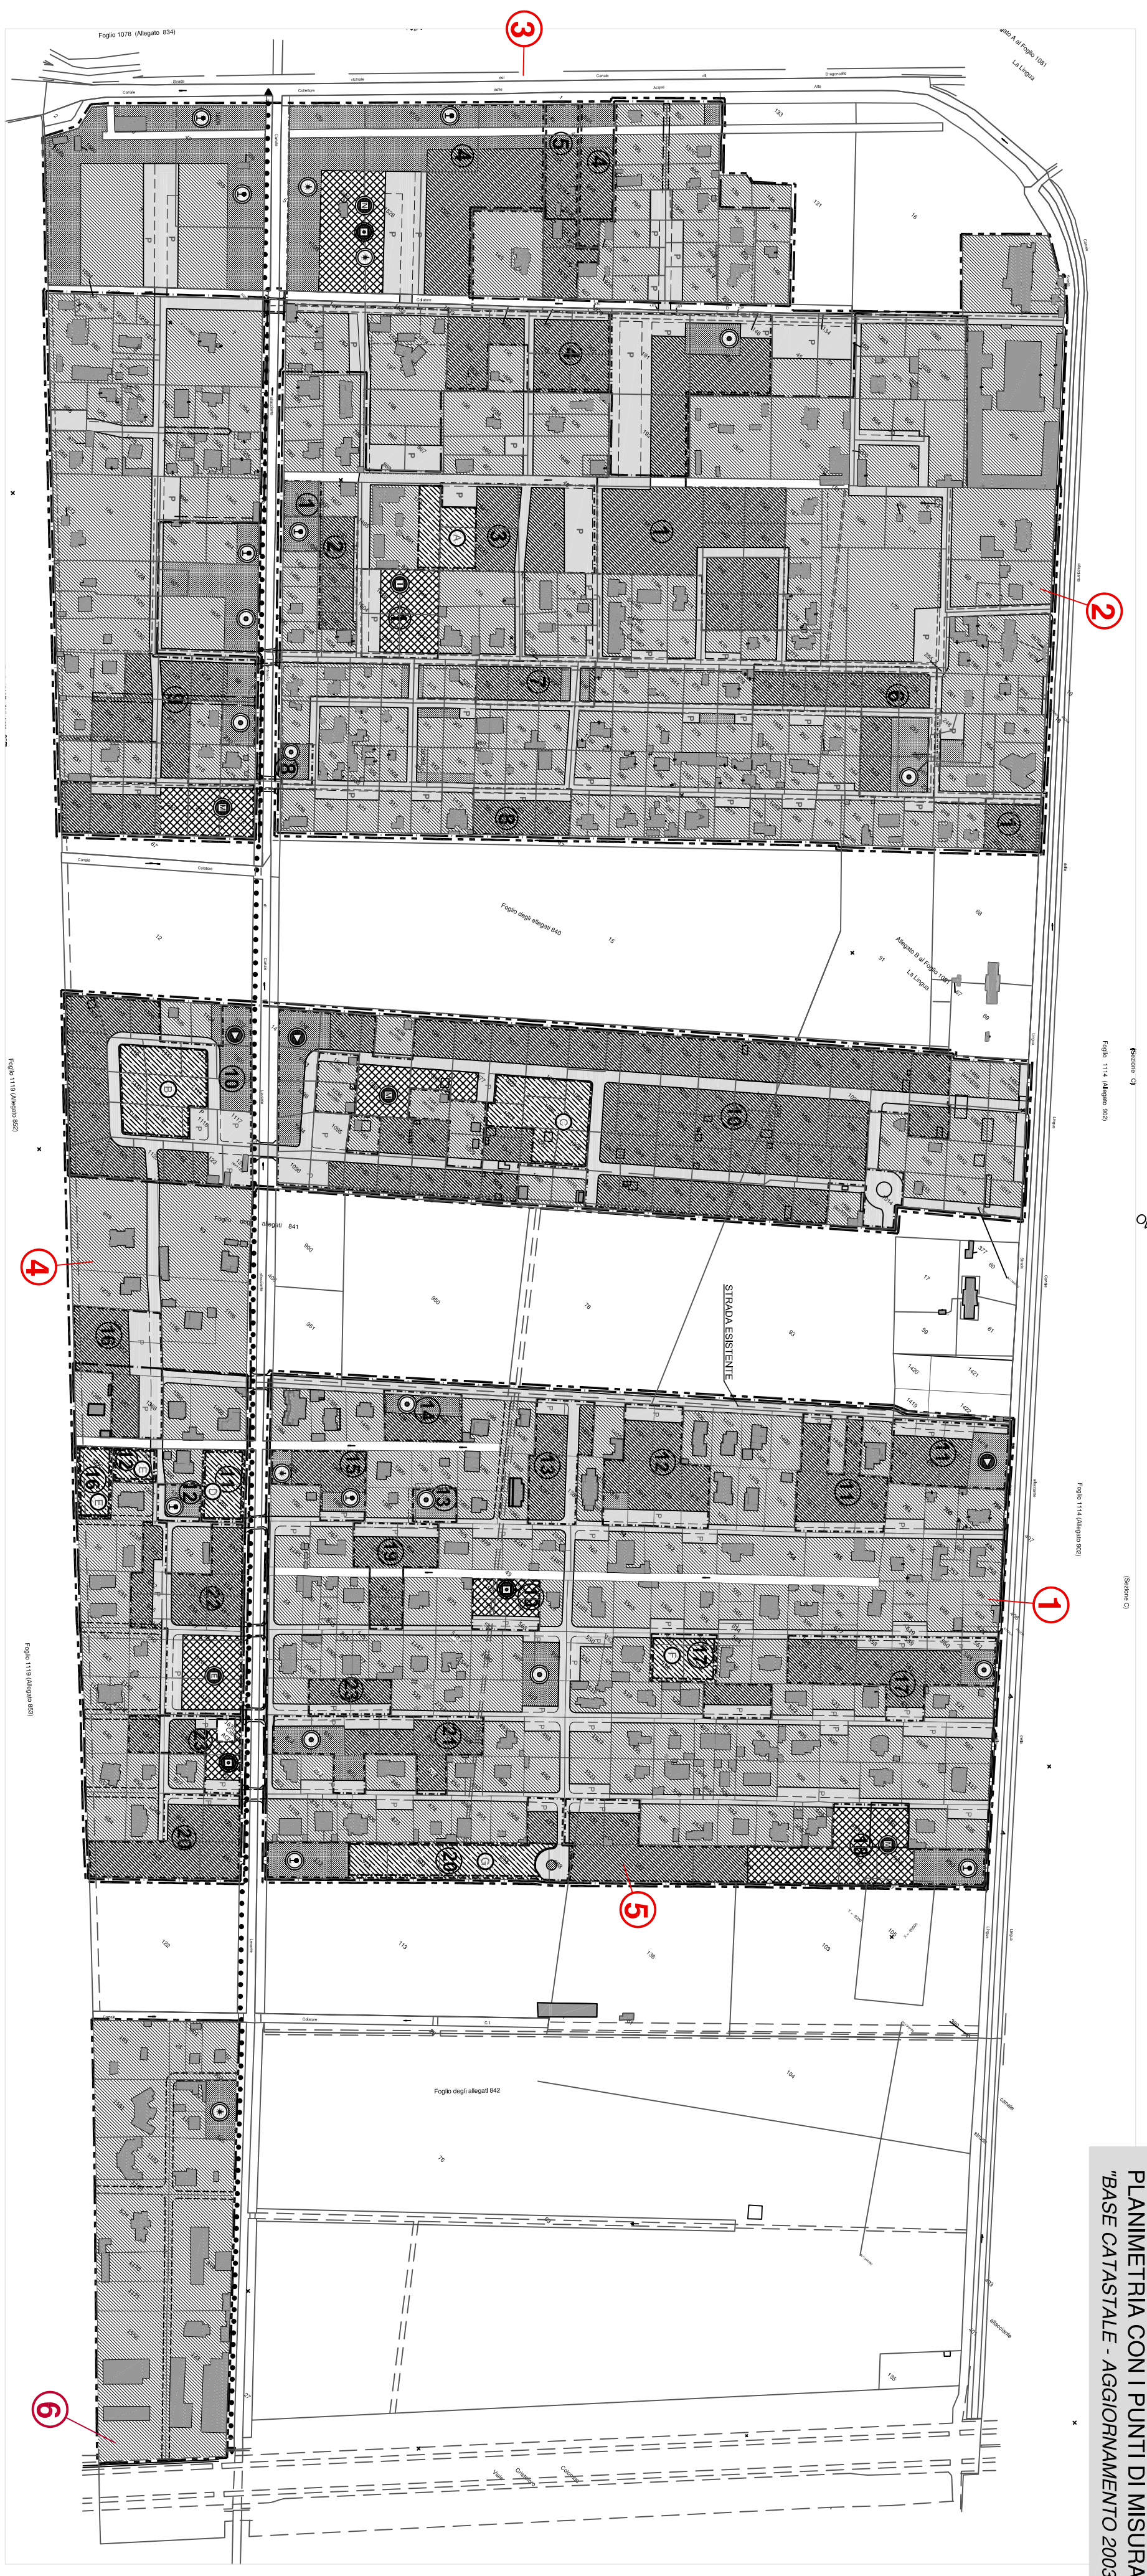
Foglio 1078 (Allegato 834)

3

Strada vicinale del Canale di Sbaglio Alto

La Lingua

2

Foglio degli allegati 840

Allegato B al Foglio 1081

La Lingua

Foglio 1114 (Allegato 902)

Foglio 1119 (Allegato 852)

4

STRADA ESISTENTE

1

5

Foglio degli allegati 842

6

PLANIMETRIA CON I PUNTI DI MISURA
"BASE CATASTALE - AGGIORNAMENTO 2003